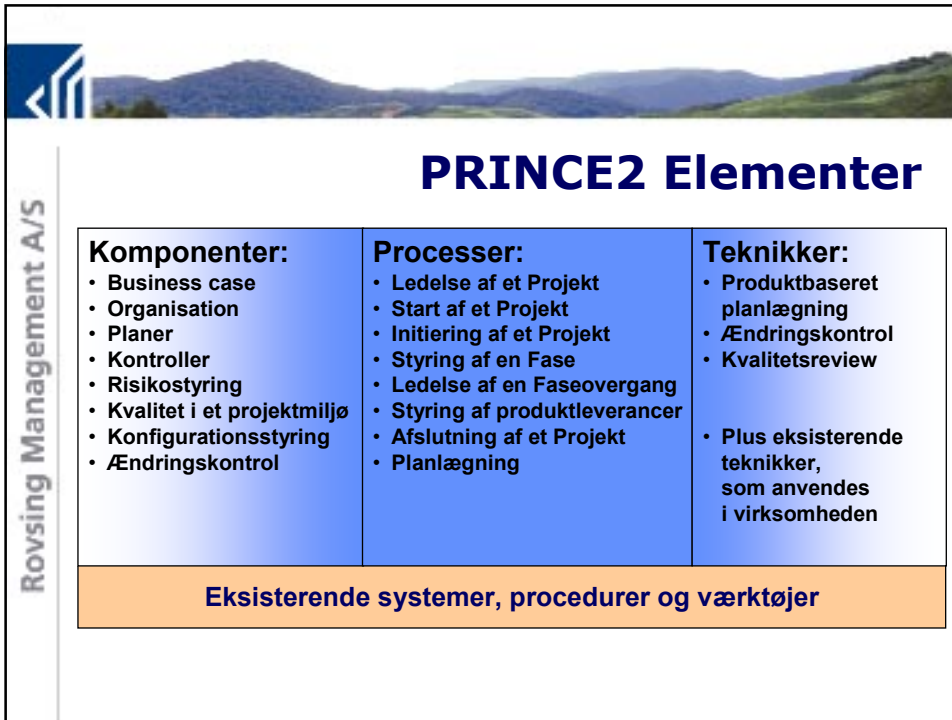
Rovsing Management A/S

PRINCE2 Elementer

Komponenter:
• Business case
• Organisation
• Planer
• Kontroller
• Risikostyring
• Kvalitet i et projektmiljø
• Konfigurationsstyring
• Ændringskontrol

Processer:
• Ledelse af et Projekt
• Start af et Projekt
• Initiering af et Projekt
• Styring af en Fase
• Ledelse af en Faseovergang
• Styring af produktleverancer
• Afslutning af et Projekt
• Planlægning

Teknikker:
• Produktbaseret planlægning
• Ændringskontrol
• Kvalitetsreview

• Plus eksisterende teknikker, som anvendes i virksomheden

Eksisterende systemer, procedurer og værktøjer